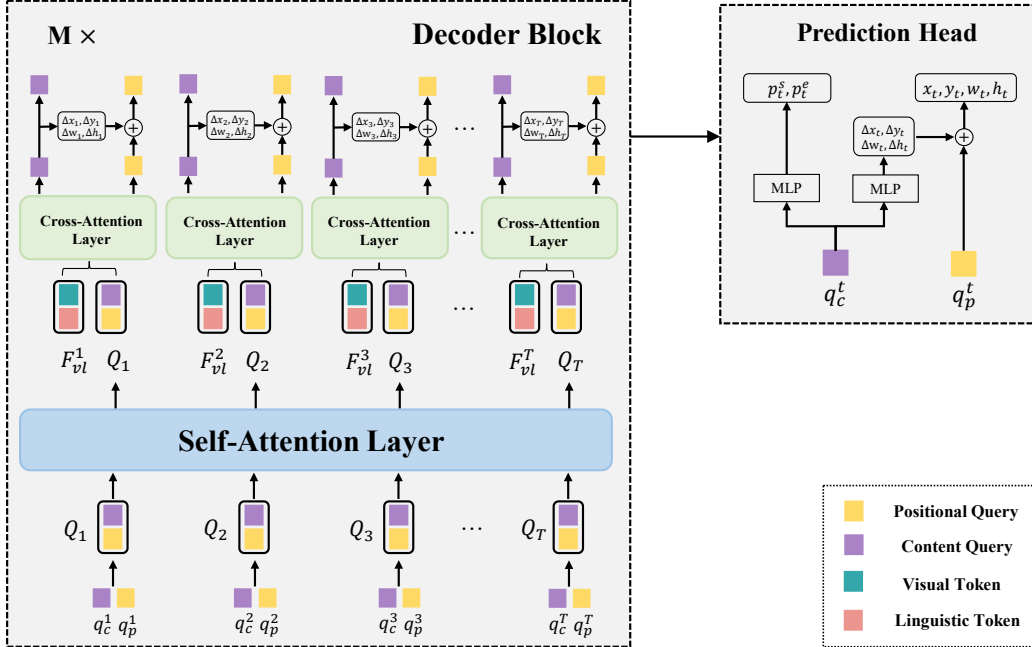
M ×

Decoder Block

$\Delta x_1, \Delta y_1$ $\Delta w_1, \Delta h_1$

$\Delta x_2, \Delta y_2$ $\Delta w_2, \Delta h_2$

$\Delta x_3, \Delta y_3$ $\Delta w_3, \Delta h_3$

…

$\Delta x_T, \Delta y_T$ $\Delta w_T, \Delta h_T$

Cross-Attention Layer

Cross-Attention Layer

Cross-Attention Layer

…

Cross-Attention Layer

…

$F_{vl}^1$ $Q_1$

$F_{vl}^2$ $Q_2$

$F_{vl}^3$ $Q_3$

$F_{vl}^T$ $Q_T$

Self-Attention Layer

$Q_1$

$Q_2$

$Q_3$

…

$Q_T$

$q_c^1$ $q_p^1$

$q_c^2$ $q_p^2$

$q_c^3$ $q_p^3$

$q_c^T$ $q_p^T$

Prediction Head

$p_t^s, p_t^e$

$x_t, y_t, w_t, h_t$

$\Delta x_t, \Delta y_t$ $\Delta w_t, \Delta h_t$

MLP

MLP

$q_c^t$

$q_p^t$

Positional Query

Content Query

Visual Token

Linguistic Token